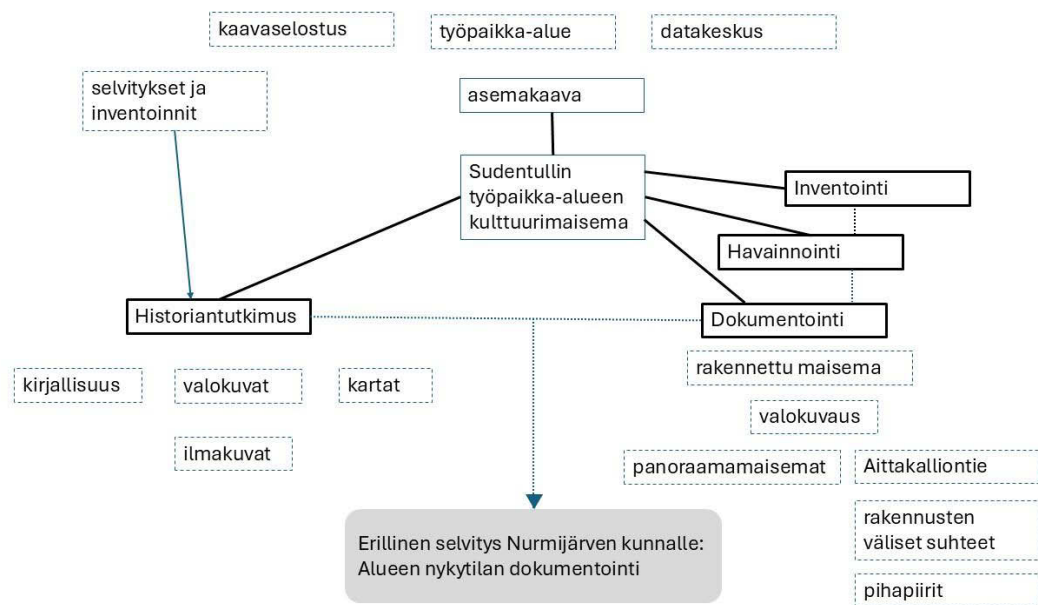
kaavaselostus

työpaikka-alue

datakeskus

selvitykset ja inventoinnit

asemakaava

Sudentullin työpaikka-alueen kulttuurimaisema

Inventointi

Havainnointi

Historiantutkimus

Dokumentointi

kirjallisuus

valokuvat

kartat

ilmakuvat

rakennettu maisema

valokuvaus

panoraamamaisemat

Aittakalliontie

rakennusten väliset suhteet

pihapiirit

Erillinen selvitys Nurmijärven kunnalle: Alueen nykytilan dokumentointi